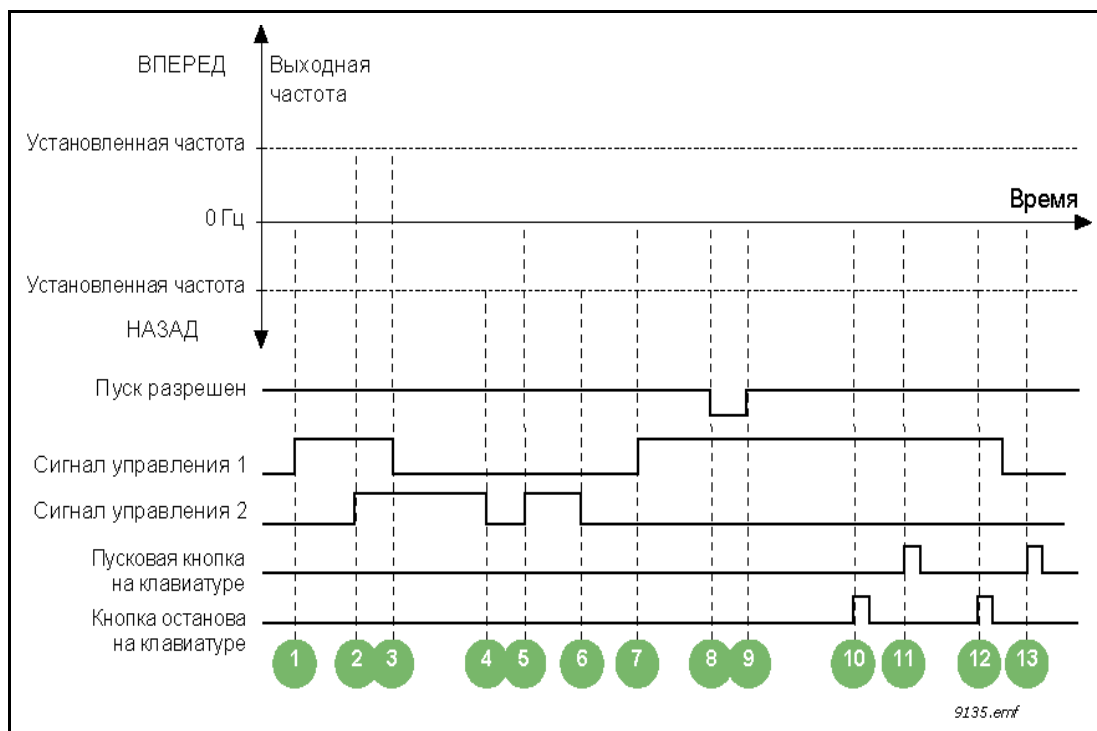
ВПЕРЕД
Выходная частота
Установленная частота
Время
0 Гц
Установленная частота
НАЗАД
Пуск разрешен
Сигнал управления 1
Сигнал управления 2
Пусковая кнопка на клавиатуре
Кнопка останова на клавиатуре
1 2 3 4 5 6 7 8 9 10 11 12 13
9135.emf